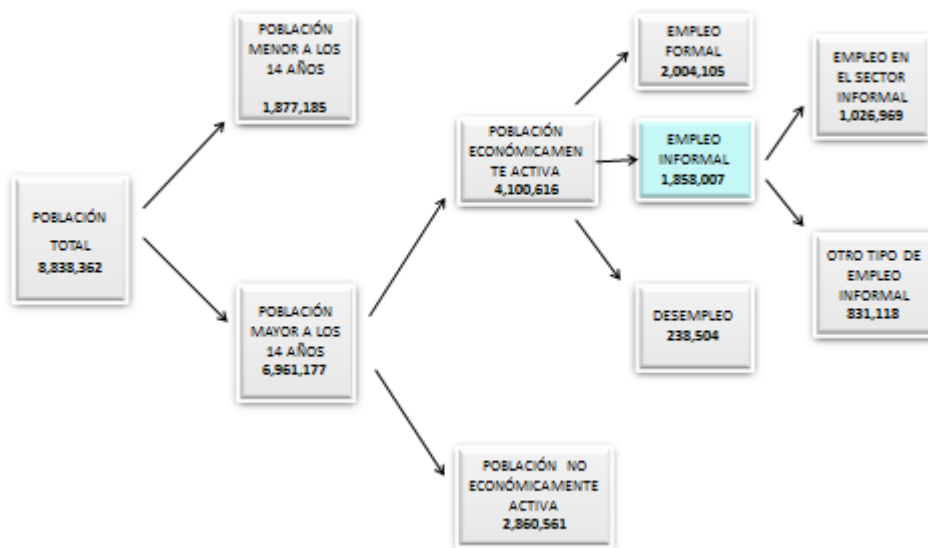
POBLACIÓN TOTAL 8,838,362

POBLACIÓN MENOR A LOS 14 AÑOS 1,877,185

POBLACIÓN MAYOR A LOS 14 AÑOS 6,961,177

POBLACIÓN ECONÓMICAMENTE ACTIVA 4,100,616

POBLACIÓN NO ECONÓMICAMENTE ACTIVA 2,860,561

EMPLEO FORMAL 2,004,105

EMPLEO INFORMAL 1,858,007

DESEMPLEO 238,504

EMPLEO EN EL SECTOR INFORMAL 1,026,969

OTRO TIPO DE EMPLEO INFORMAL 831,118